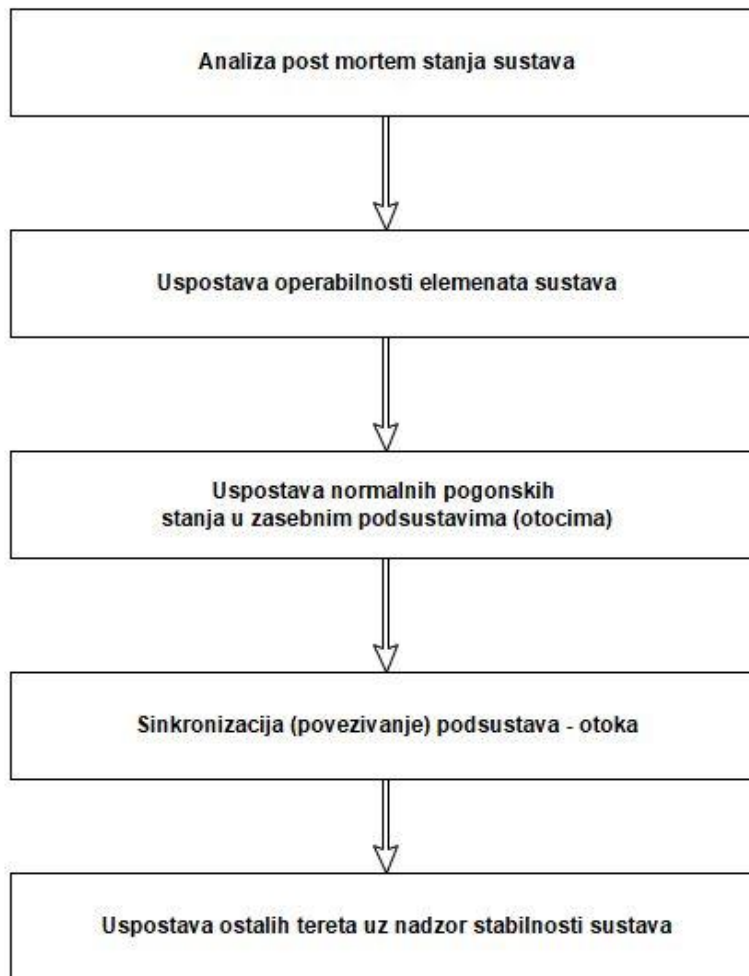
Analiza post mortem stanja sustava

Uspostava operabilnosti elemenata sustava

Uspostava normalnih pogonskih stanja u zasebnim podsustavima (otocima)

Sinkronizacija (povezivanje) podsustava - otoka

Uspostava ostalih tereta uz nadzor stabilnosti sustava